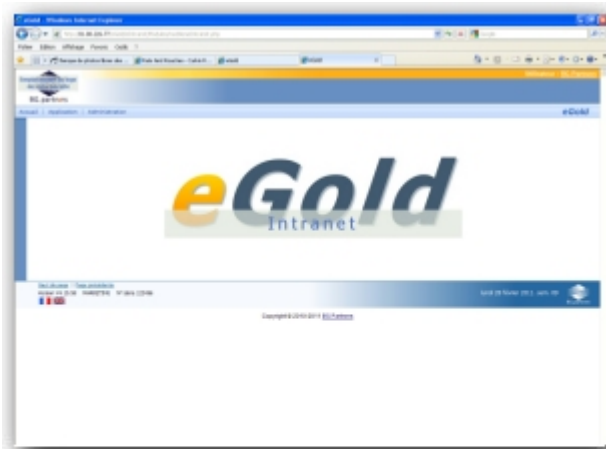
eGold - Windows Internet Explorer

Fichier Edition Affichage Favoris Outils ?

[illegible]

BG partners

Accueil | Application | Administration

eGold

eGold
Intranet

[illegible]

Copyright © 2010-2011 BG Partners

lundi 28 février 2011 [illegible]